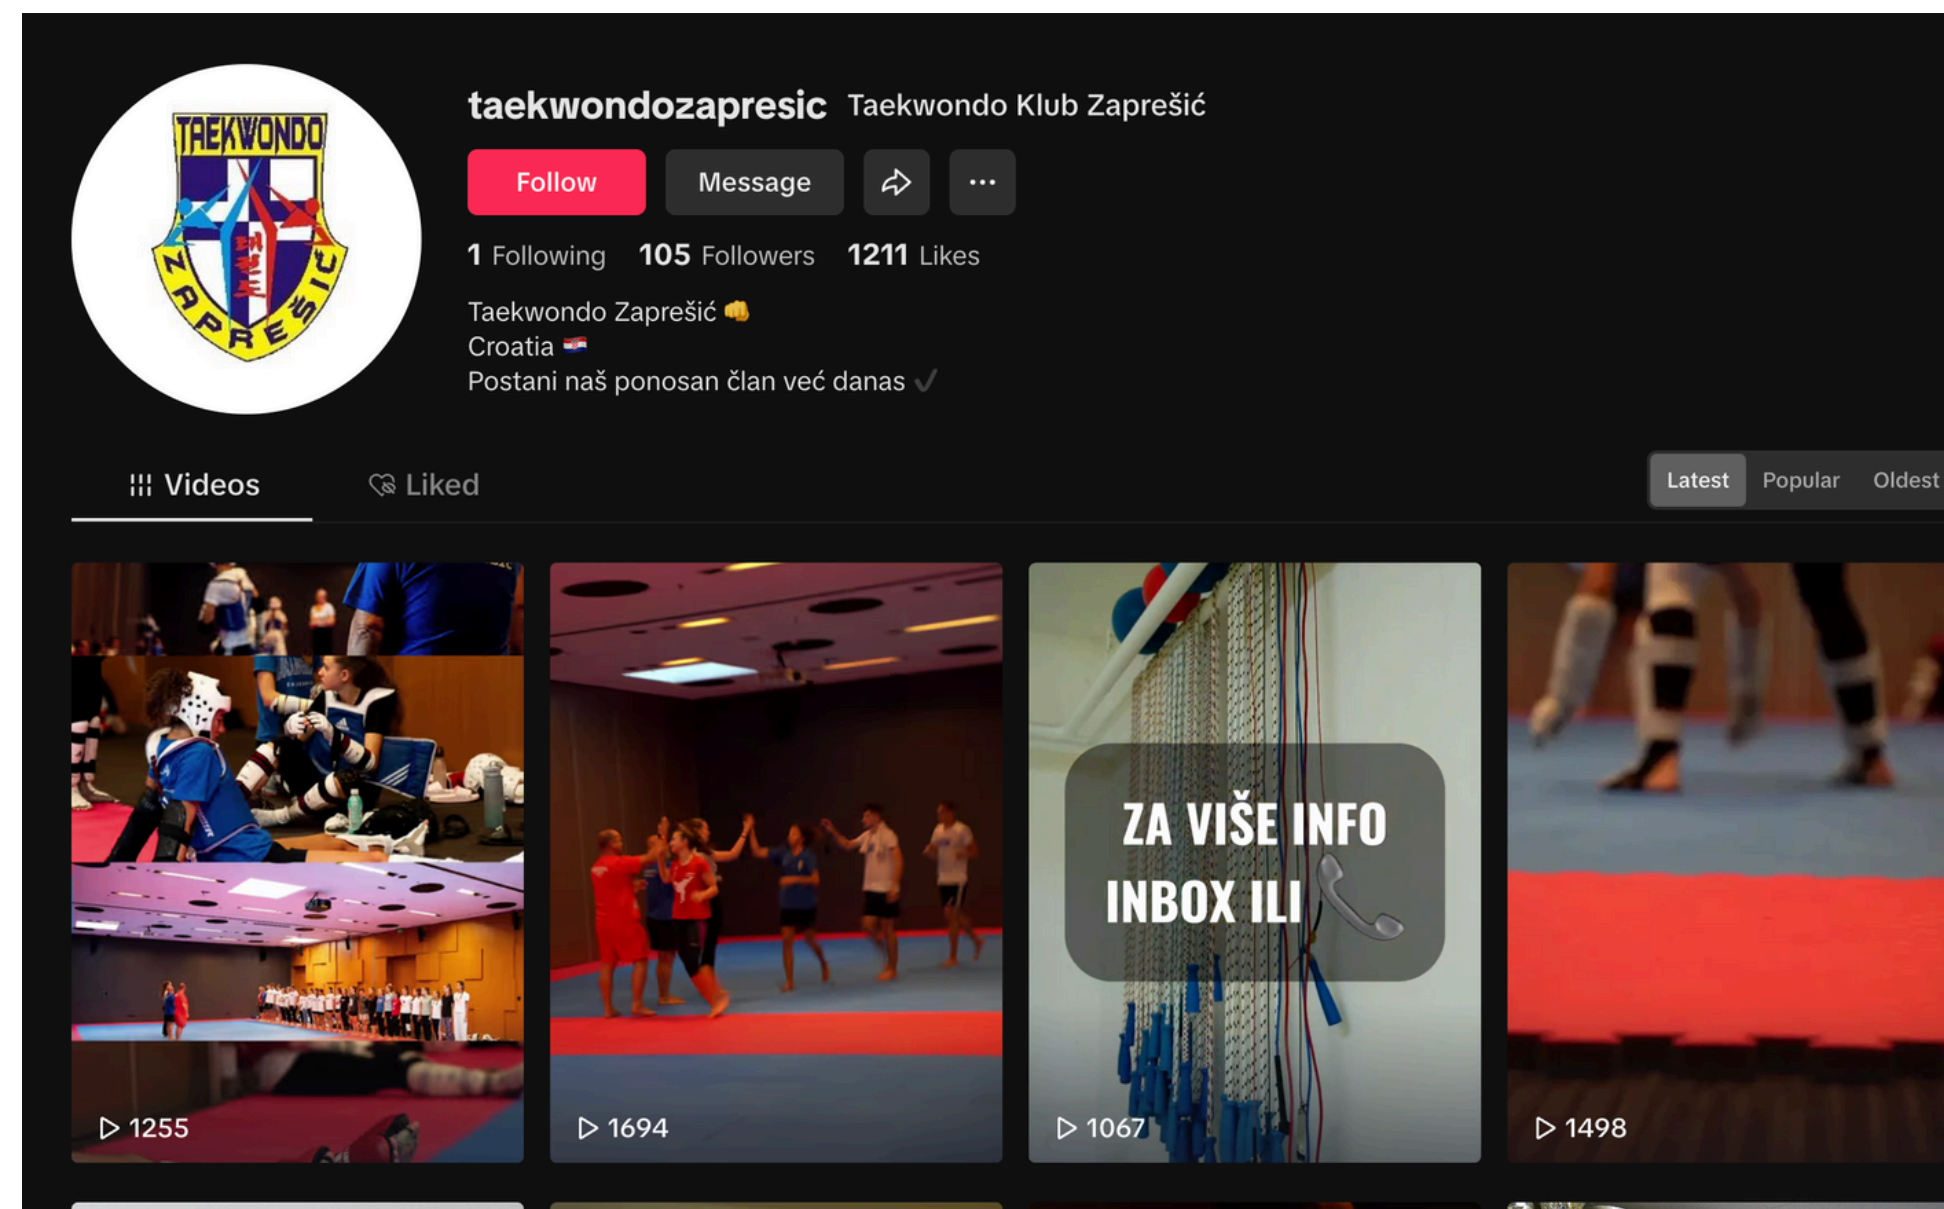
TAEKWONDO ZAPREŠIĆ

taekwondozapresic Taekwondo Klub Zaprešić

Follow Message ···

1 Following 105 Followers 1211 Likes

Taekwondo Zaprešić 👊
Croatia 🇭🇷
Postani naš ponosan član već danas ✓

Videos Liked

Latest Popular Oldest

▷ 1255

▷ 1694

ZA VIŠE INFO INBOX ILI 📞

▷ 1067

▷ 1498